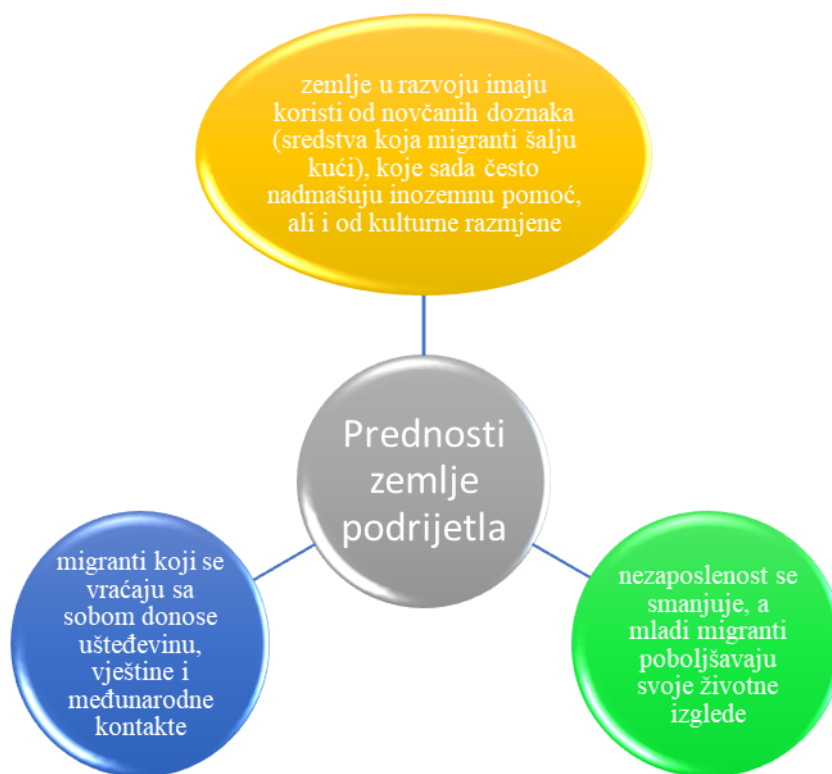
zemlje u razvoju imaju koristi od novčanih doznaka (sredstva koja migranti šalju kući), koje sada često nadmašuju inozemnu pomoć, ali i od kulturne razmjene

Prednosti zemlje podrijetla

migranti koji se vraćaju sa sobom donose ušteđevinu, vještine i međunarodne kontakte

nezaposlenost se smanjuje, a mladi migranti poboljšavaju svoje životne izglede